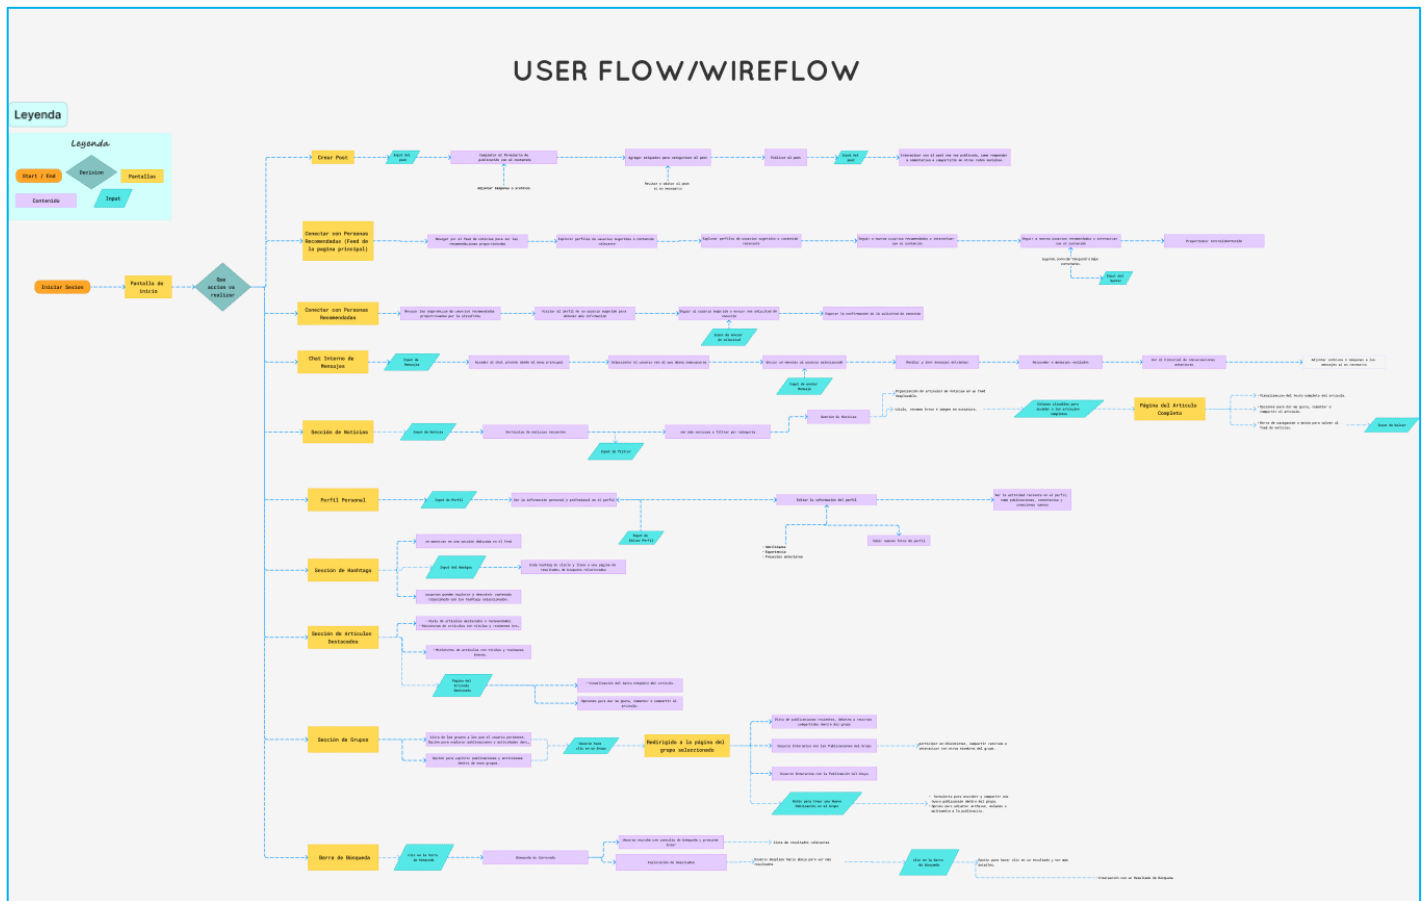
USER FLOW/WIREFLOW

Leyenda

Leyenda

Start / End

Decision

Pantallas

Contenido

Input

Iniciar Sesion

Pantalla de inicio

Que accion va realizar

Crear Post

Conectar con Personas Recomendadas (Feed de la pagina principal)

Conectar con Personas Recomendadas

Chat Interno de Mensajes

Sección de Noticias

Página del Artículo Completo

Perfil Personal

Sección de Hashtags

Sección de Artículos Destacados

Sección de Grupos

Redirigido a la página del grupo seleccionado

Barra de Búsqueda

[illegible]